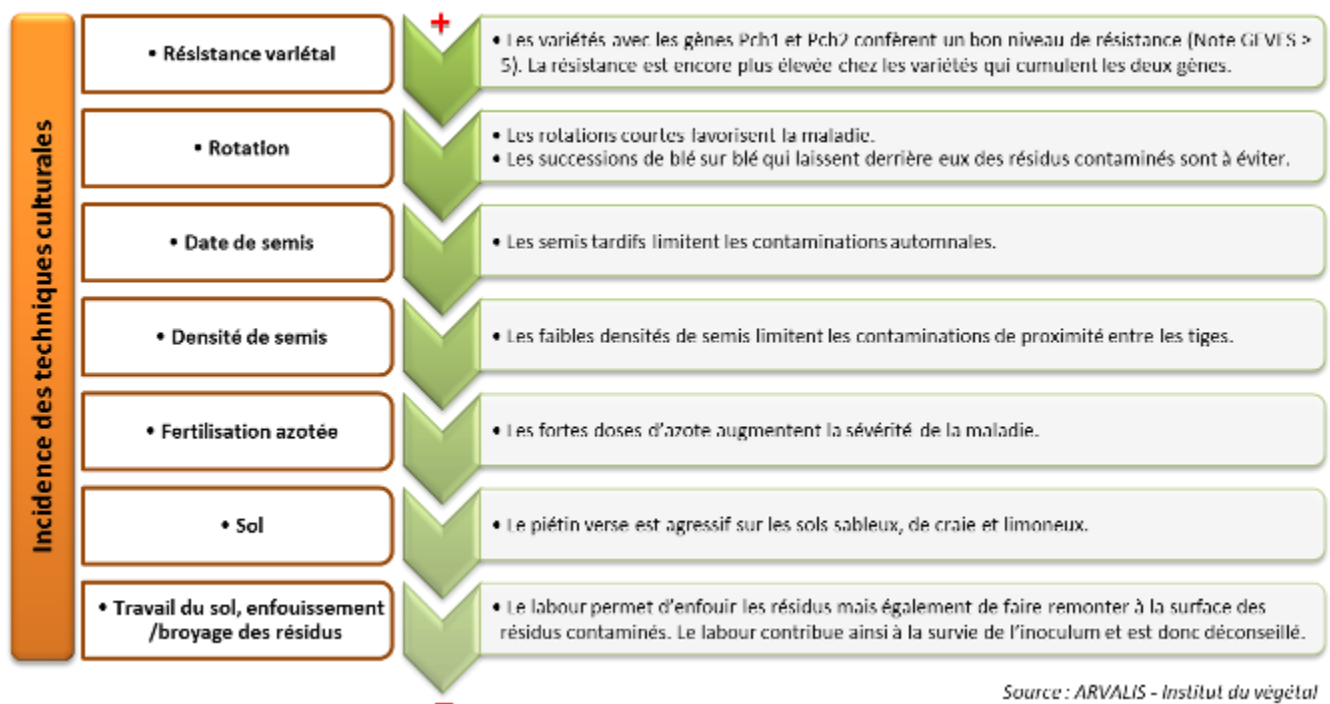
Incidence des techniques culturales

+

• Résistance variétal

• Les variétés avec les gènes Pch1 et Pch2 confèrent un bon niveau de résistance (Note GEVES > 5). La résistance est encore plus élevée chez les variétés qui cumulent les deux gènes.

• Rotation

• Les rotations courtes favorisent la maladie.
• Les successions de blé sur blé qui laissent derrière eux des résidus contaminés sont à éviter.

• Date de semis

• Les semis tardifs limitent les contaminations automnales.

• Densité de semis

• Les faibles densités de semis limitent les contaminations de proximité entre les tiges.

• Fertilisation azotée

• Les fortes doses d'azote augmentent la sévérité de la maladie.

• Sol

• Le piétin verse est agressif sur les sols sableux, de craie et limoneux.

• Travail du sol, enfouissement /broyage des résidus

• Le labour permet d'enfouir les résidus mais également de faire remonter à la surface des résidus contaminés. Le labour contribue ainsi à la survie de l'inoculum et est donc déconseillé.

Source : ARVALIS - Institut du végétal